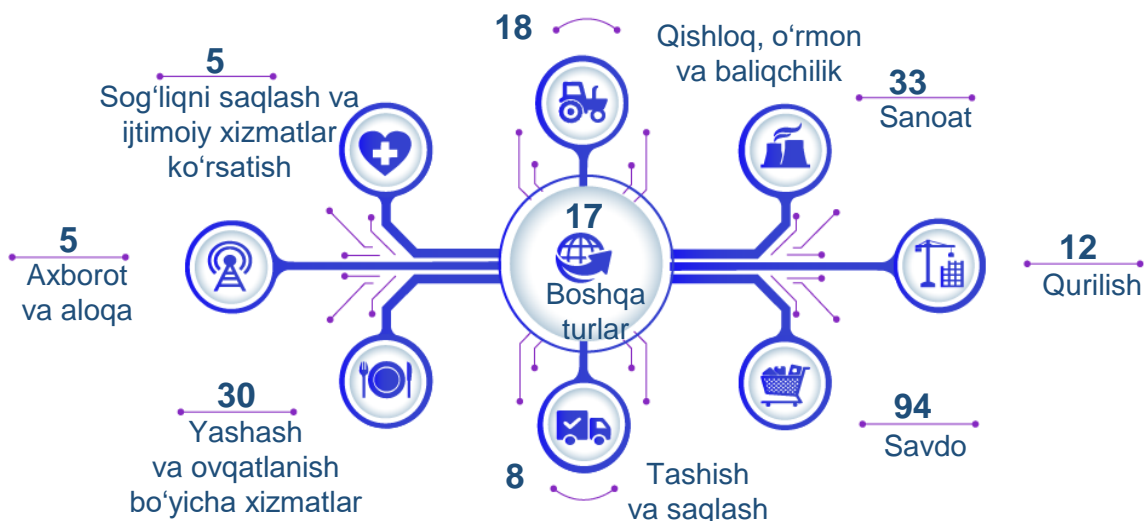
18

Qishloq, o‘rmon va baliqchilik

5

Sog‘liqni saqlash va ijtimoiy xizmatlar ko‘rsatish

33

Sanoat

17

Boshqa turlar

5

Axborot va aloqa

12

Qurilish

30

Yashash va ovqatlanish bo‘yicha xizmatlar

94

Savdo

8

Tashish va saqlash